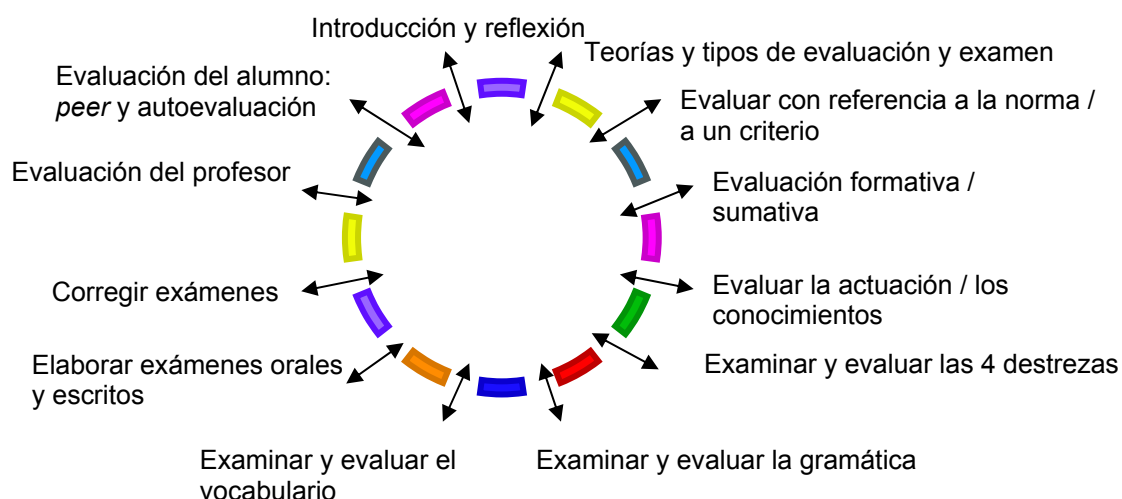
Introducción y reflexión

Teorías y tipos de evaluación y examen

Evaluar con referencia a la norma / a un criterio

Evaluación formativa / sumativa

Evaluar la actuación / los conocimientos

Examinar y evaluar las 4 destrezas

Examinar y evaluar la gramática

Examinar y evaluar el vocabulario

Elaborar exámenes orales y escritos

Corregir exámenes

Evaluación del profesor

Evaluación del alumno: *peer* y autoevaluación